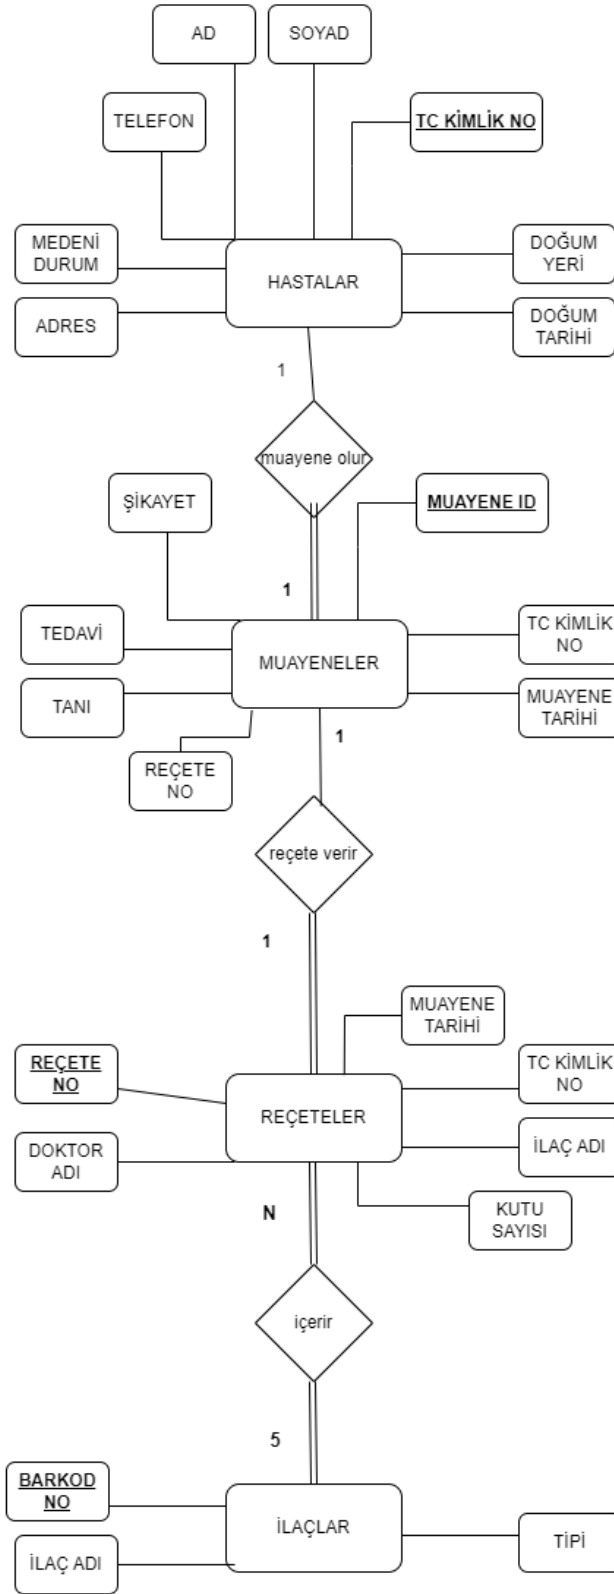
AD

SOYAD

TELEFON

TC KİMLİK NO

MEDENİ DURUM

HASTALAR

DOĞUM YERİ

ADRES

DOĞUM TARİHİ

1

muayene olur

ŞİKAYET

MUAYENE ID

1

TEDAVİ

MUAYENELER

TC KİMLİK NO

TANI

MUAYENE TARİHİ

1

REÇETE NO

reçete verir

1

MUAYENE TARİHİ

REÇETE NO

REÇETELER

TC KİMLİK NO

DOKTOR ADI

İLAÇ ADI

N

KUTU SAYISI

içerir

5

BARKOD NO

İLAÇLAR

TİPİ

İLAÇ ADI